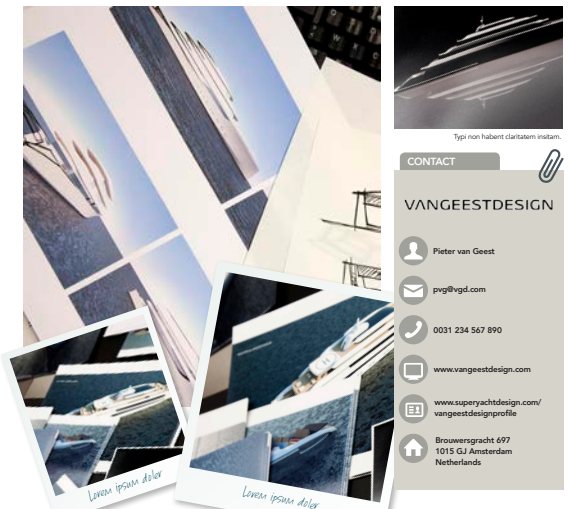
Typi non habent claritatem insitam.

CONTACT

VANGEESTDESIGN

Pieter van Geest

pvg@vgd.com

0031 234 567 890

www.vangeestdesign.com

www.superyachtdesign.com/vangeestdesignprofile

Brouwersgracht 697
1015 GJ Amsterdam
Netherlands

Lorem ipsum dolor

Lorem ipsum dolor